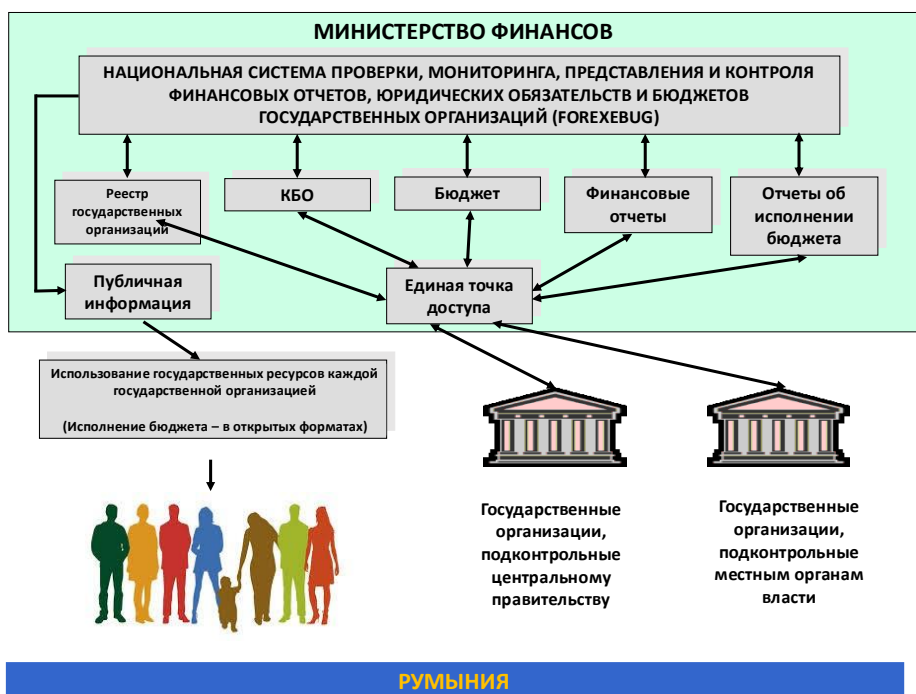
МИНИСТЕРСТВО ФИНАНСОВ

НАЦИОНАЛЬНАЯ СИСТЕМА ПРОВЕРКИ, МОНИТОРИНГА, ПРЕДСТАВЛЕНИЯ И КОНТРОЛЯ ФИНАНСОВЫХ ОТЧЕТОВ, ЮРИДИЧЕСКИХ ОБЯЗАТЕЛЬСТВ И БЮДЖЕТОВ ГОСУДАРСТВЕННЫХ ОРГАНИЗАЦИЙ (FOREXEBUG)

Реестр государственных организаций

КБО

Бюджет

Финансовые отчеты

Отчеты об исполнении бюджета

Публичная информация

Единая точка доступа

Использование государственных ресурсов каждой государственной организацией

(Исполнение бюджета – в открытых форматах)

Государственные организации, подконтрольные центральному правительству

Государственные организации, подконтрольные местным органам власти

РУМЫНИЯ